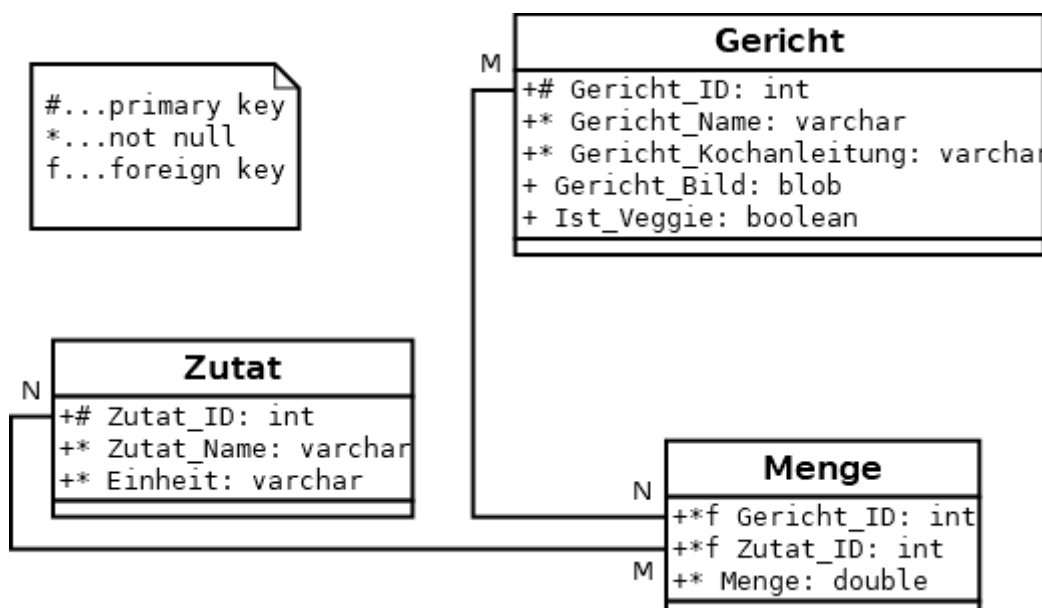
#...primary key
*...not null
f...foreign key

M

Gericht

+# Gericht_ID: int
+* Gericht_Name: varchar
+* Gericht_Kochanleitung: varchar
+ Gericht_Bild: blob
+ Ist_Veggie: boolean

N

Zutat

+# Zutat_ID: int
+* Zutat_Name: varchar
+* Einheit: varchar

N

Menge

+*f Gericht_ID: int
+*f Zutat_ID: int
+* Menge: double

M